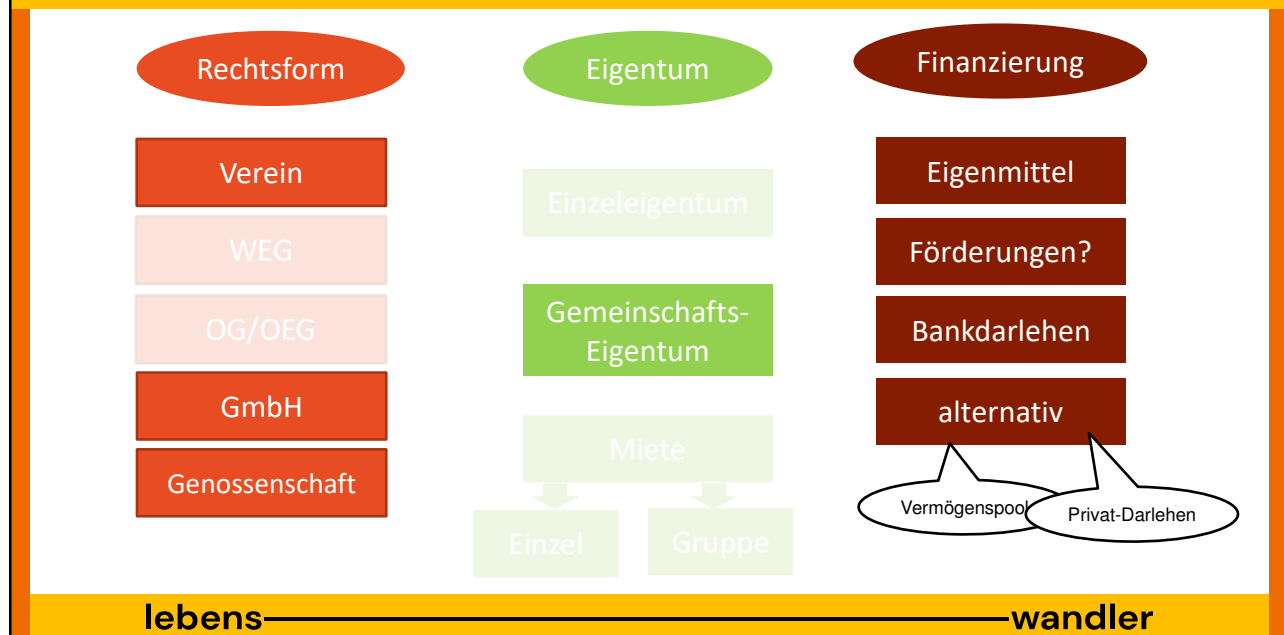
Rechtsform

Verein
WEG
OG/OEG
GmbH
Genossenschaft

Eigentum

Einzeleigentum
Gemeinschafts-Eigentum
Miete
Einzel
Gruppe

Finanzierung

Eigenmittel
Förderungen?
Bankdarlehen
alternativ

Vermögenspool
Privat-Darlehen

lebens——wandler